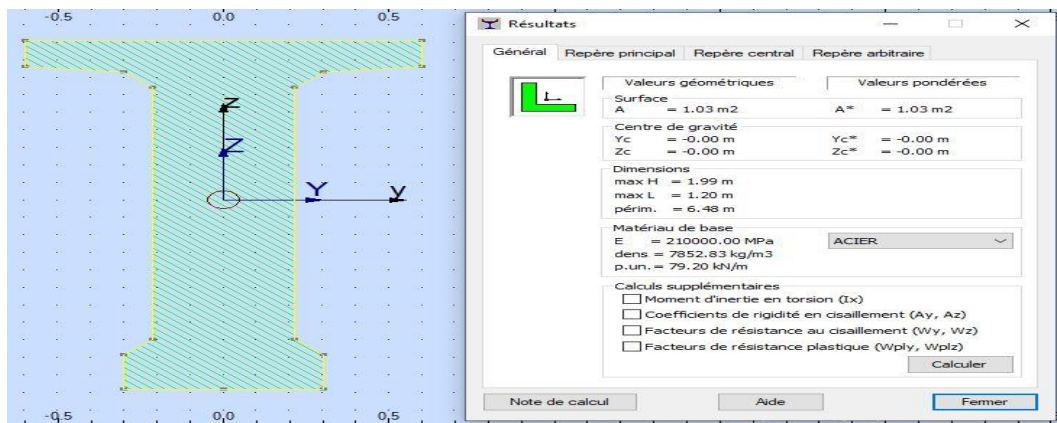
-0.5 0.0 0.5

Z
Z
Y Y

-0.5 0.0 0.5

Résultats

Général Repère principal Repère central Repère arbitraire

Valeurs géométriques Valeurs pondérées

Surface
A = 1.03 m2 A* = 1.03 m2

Centre de gravité
Yc = -0.00 m Yc* = -0.00 m
Zc = -0.00 m Zc* = -0.00 m

Dimensions
max H = 1.99 m
max L = 1.20 m
périm. = 6.48 m

Matériau de base
E = 210000.00 MPa ACIER
dens = 7852.83 kg/m3
p.un. = 79.20 kN/m

Calculs supplémentaires
Moment d'inertie en torsion (Ix)
Coefficients de rigidité en cisaillement (Ay, Az)
Facteurs de résistance au cisaillement (Wy, Wz)
Facteurs de résistance plastique (Wply, Wplz)
Calculer

Note de calcul Aide Fermer